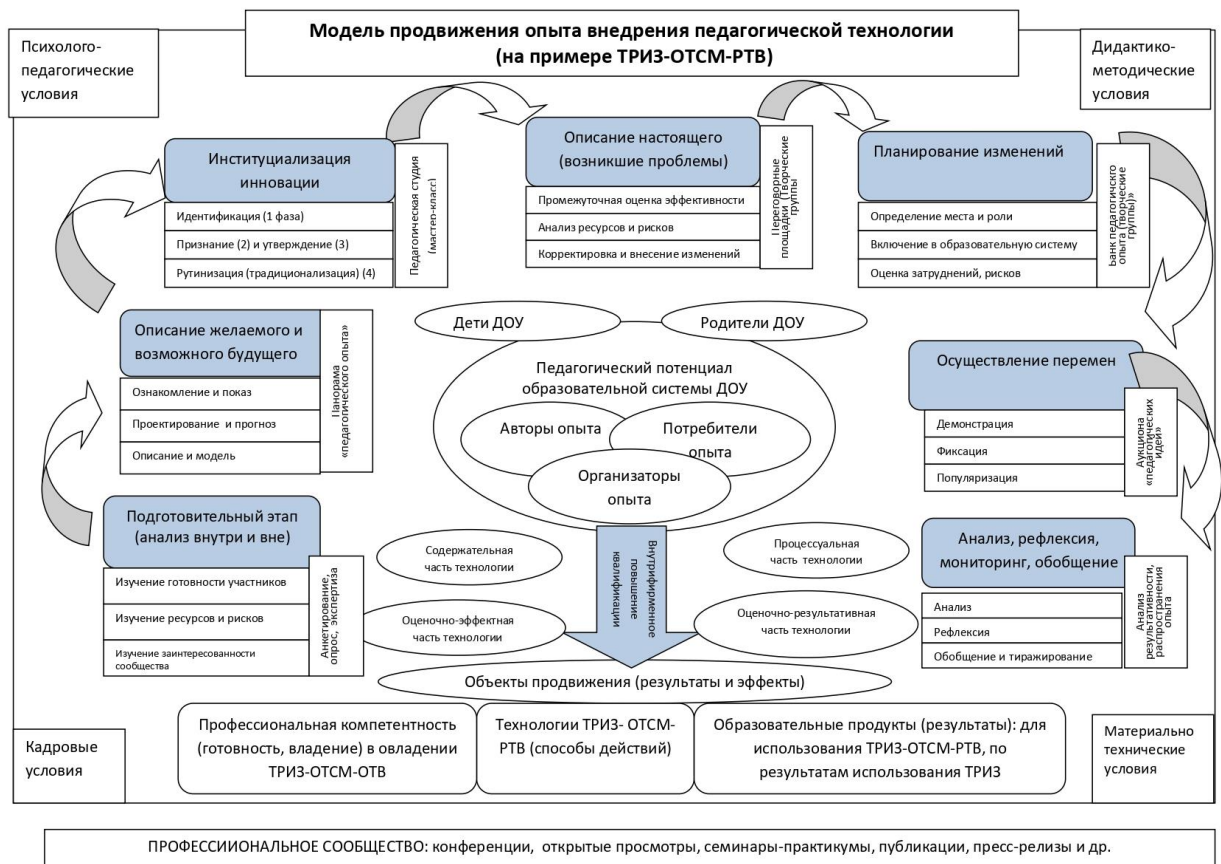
Модель продвижения опыта внедрения педагогической технологии (на примере ТРИЗ-ОТСМ-РТВ)

Психолого-педагогические условия

Дидактико-методические условия

Институциализация инновации

Педагогическая студия (мастер-класс)

Идентификация (1 фаза)

Признание (2) и утверждение (3)

Рутинизация (традиционализация) (4)

Описание настоящего (возникшие проблемы)

Переговорные площадки (Творческие группы)

Промежуточная оценка эффективности

Анализ ресурсов и рисков

Корректировка и внесение изменений

Планирование изменений

Банк педагогического опыта (Творческие группы)»

Определение места и роли

Включение в образовательную систему

Оценка затруднений, рисков

Описание желаемого и возможного будущего

Панорама «педагогического опыта»

Ознакомление и показ

Проектирование и прогноз

Описание и модель

Дети ДОУ

Родители ДОУ

Педагогический потенциал образовательной системы ДОУ

Авторы опыта

Потребители опыта

Организаторы опыта

Осуществление перемен

Аукциона «педагогических идей»

Демонстрация

Фиксация

Популяризация

Подготовительный этап (анализ внутри и вне)

Анкетирование, опрос, экспертиза

Изучение готовности участников

Изучение ресурсов и рисков

Изучение заинтересованности сообщества

Содержательная часть технологии

Внутрифирменное повышение квалификации

Процессуальная часть технологии

Оценочно-эффектная часть технологии

Оценочно-результативная часть технологии

Анализ, рефлексия, мониторинг, обобщение

Анализ результативности, распространения опыта

Анализ

Рефлексия

Обобщение и тиражирование

Объекты продвижения (результаты и эффекты)

Профессиональная компетентность (готовность, владение) в овладении ТРИЗ-ОТСМ-ОТВ

Технологии ТРИЗ- ОТСМ-РТВ (способы действий)

Образовательные продукты (результаты): для использования ТРИЗ-ОТСМ-РТВ, по результатам использования ТРИЗ

Кадровые условия

Материально технические условия

ПРОФЕССИИОНАЛЬНОЕ СООБЩЕСТВО: конференции, открытые просмотры, семинары-практикумы, публикации, пресс-релизы и др.